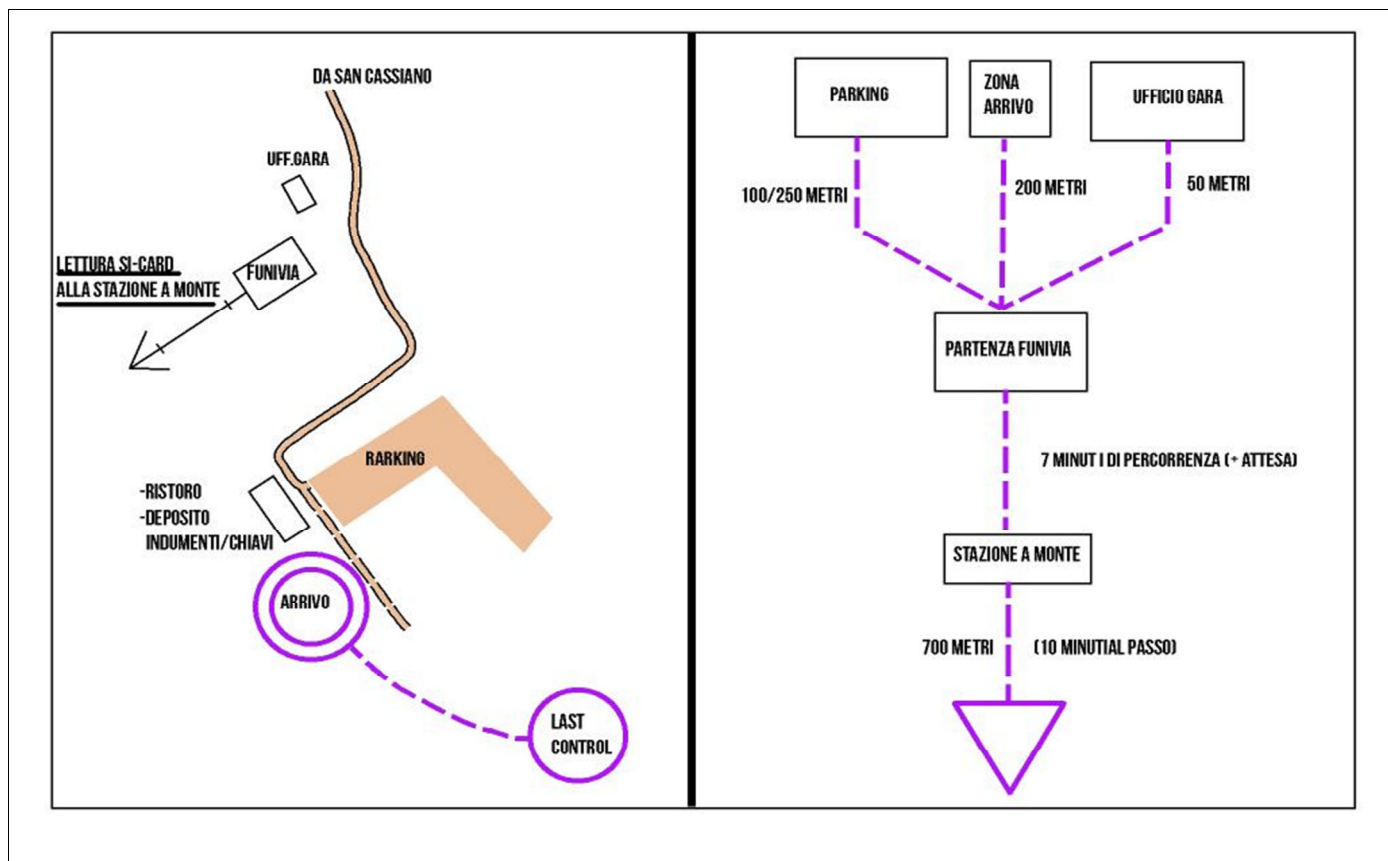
DA SAN CASSIANO

UFF.GARA

LETTURA SI-CARD
ALLA STAZIONE A MONTE

FUNIVIA

RARKING

-RISTORO
-DEPOSITO
INDUMENTI/CHIAVI

ARRIVO

LAST
CONTROL

PARKING

ZONA
ARRIVO

UFFICIO GARA

100/250 METRI

200 METRI

50 METRI

PARTENZA FUNIVIA

7 MINUT I DI PERCORRENZA (+ ATTESA)

STAZIONE A MONTE

700 METRI

(10 MINUTIAL PASSO)